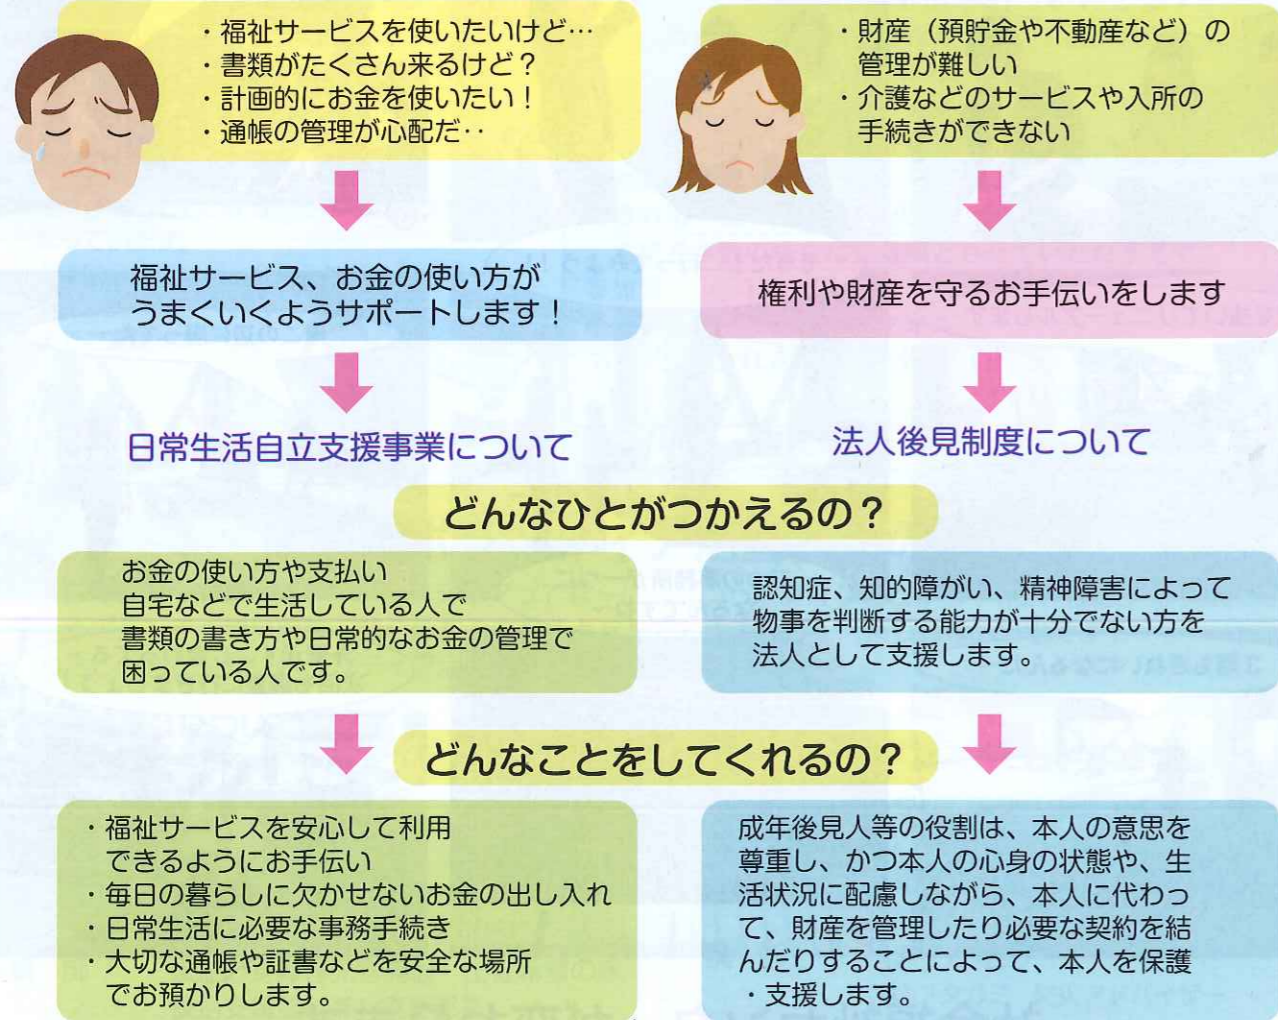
・福祉サービスを使いたいけど…
・書類がたくさん来るけど？
・計画的にお金を使いたい！
・通帳の管理が心配だ‥

・財産（預貯金や不動産など）の管理が難しい
・介護などのサービスや入所の手続きができない

福祉サービス、お金の使い方がうまくいくようサポートします！

権利や財産を守るお手伝いをします

日常生活自立支援事業について

法人後見制度について

どんなひとがつかえるの？

お金の使い方や支払い
自宅などで生活している人で
書類の書き方や日常的なお金の管理で
困っている人です。

認知症、知的障がい、精神障害によって物事を判断する能力が十分でない方を法人として支援します。

どんなことをしてくれるの？

・福祉サービスを安心して利用できるようにお手伝い
・毎日の暮らしに欠かせないお金の出し入れ
・日常生活に必要な事務手続き
・大切な通帳や証書などを安全な場所でお預かりします。

成年後見人等の役割は、本人の意思を尊重し、かつ本人の心身の状態や、生活状況に配慮しながら、本人に代わって、財産を管理したり必要な契約を結んだりすることによって、本人を保護・支援します。